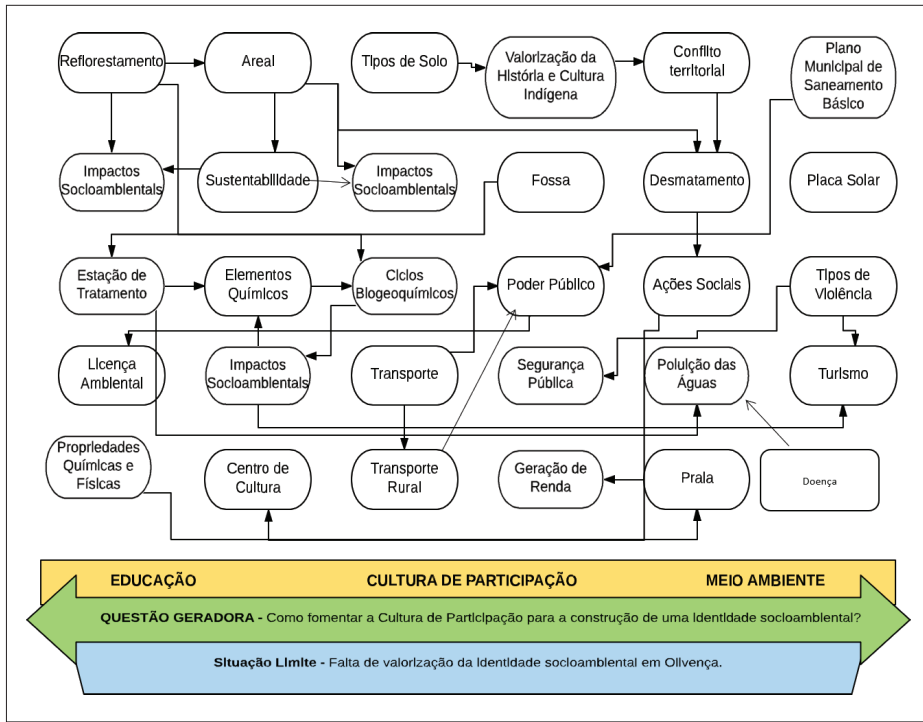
Reflorestamento

Areal

Tipos de Solo

Valorização da História e Cultura Indígena

Conflito territorial

Plano Municipal de Saneamento Básico

Impactos Socioambientais

Sustentabilidade

Impactos Socioambientais

Fossa

Desmatamento

Placa Solar

Estação de Tratamento

Elementos Químicos

Ciclos Biogeoquímicos

Poder Público

Ações Sociais

Tipos de Violência

Licença Ambiental

Impactos Socioambientais

Transporte

Segurança Pública

Poluição das Águas

Turismo

Propriedades Químicas e Físicas

Centro de Cultura

Transporte Rural

Geração de Renda

Praia

Doença

EDUCAÇÃO

CULTURA DE PARTICIPAÇÃO

MEIO AMBIENTE

QUESTÃO GERADORA - Como fomentar a Cultura de Participação para a construção de uma identidade socioambiental?

Situação Limite - Falta de valorização da identidade socioambiental em Olivença.